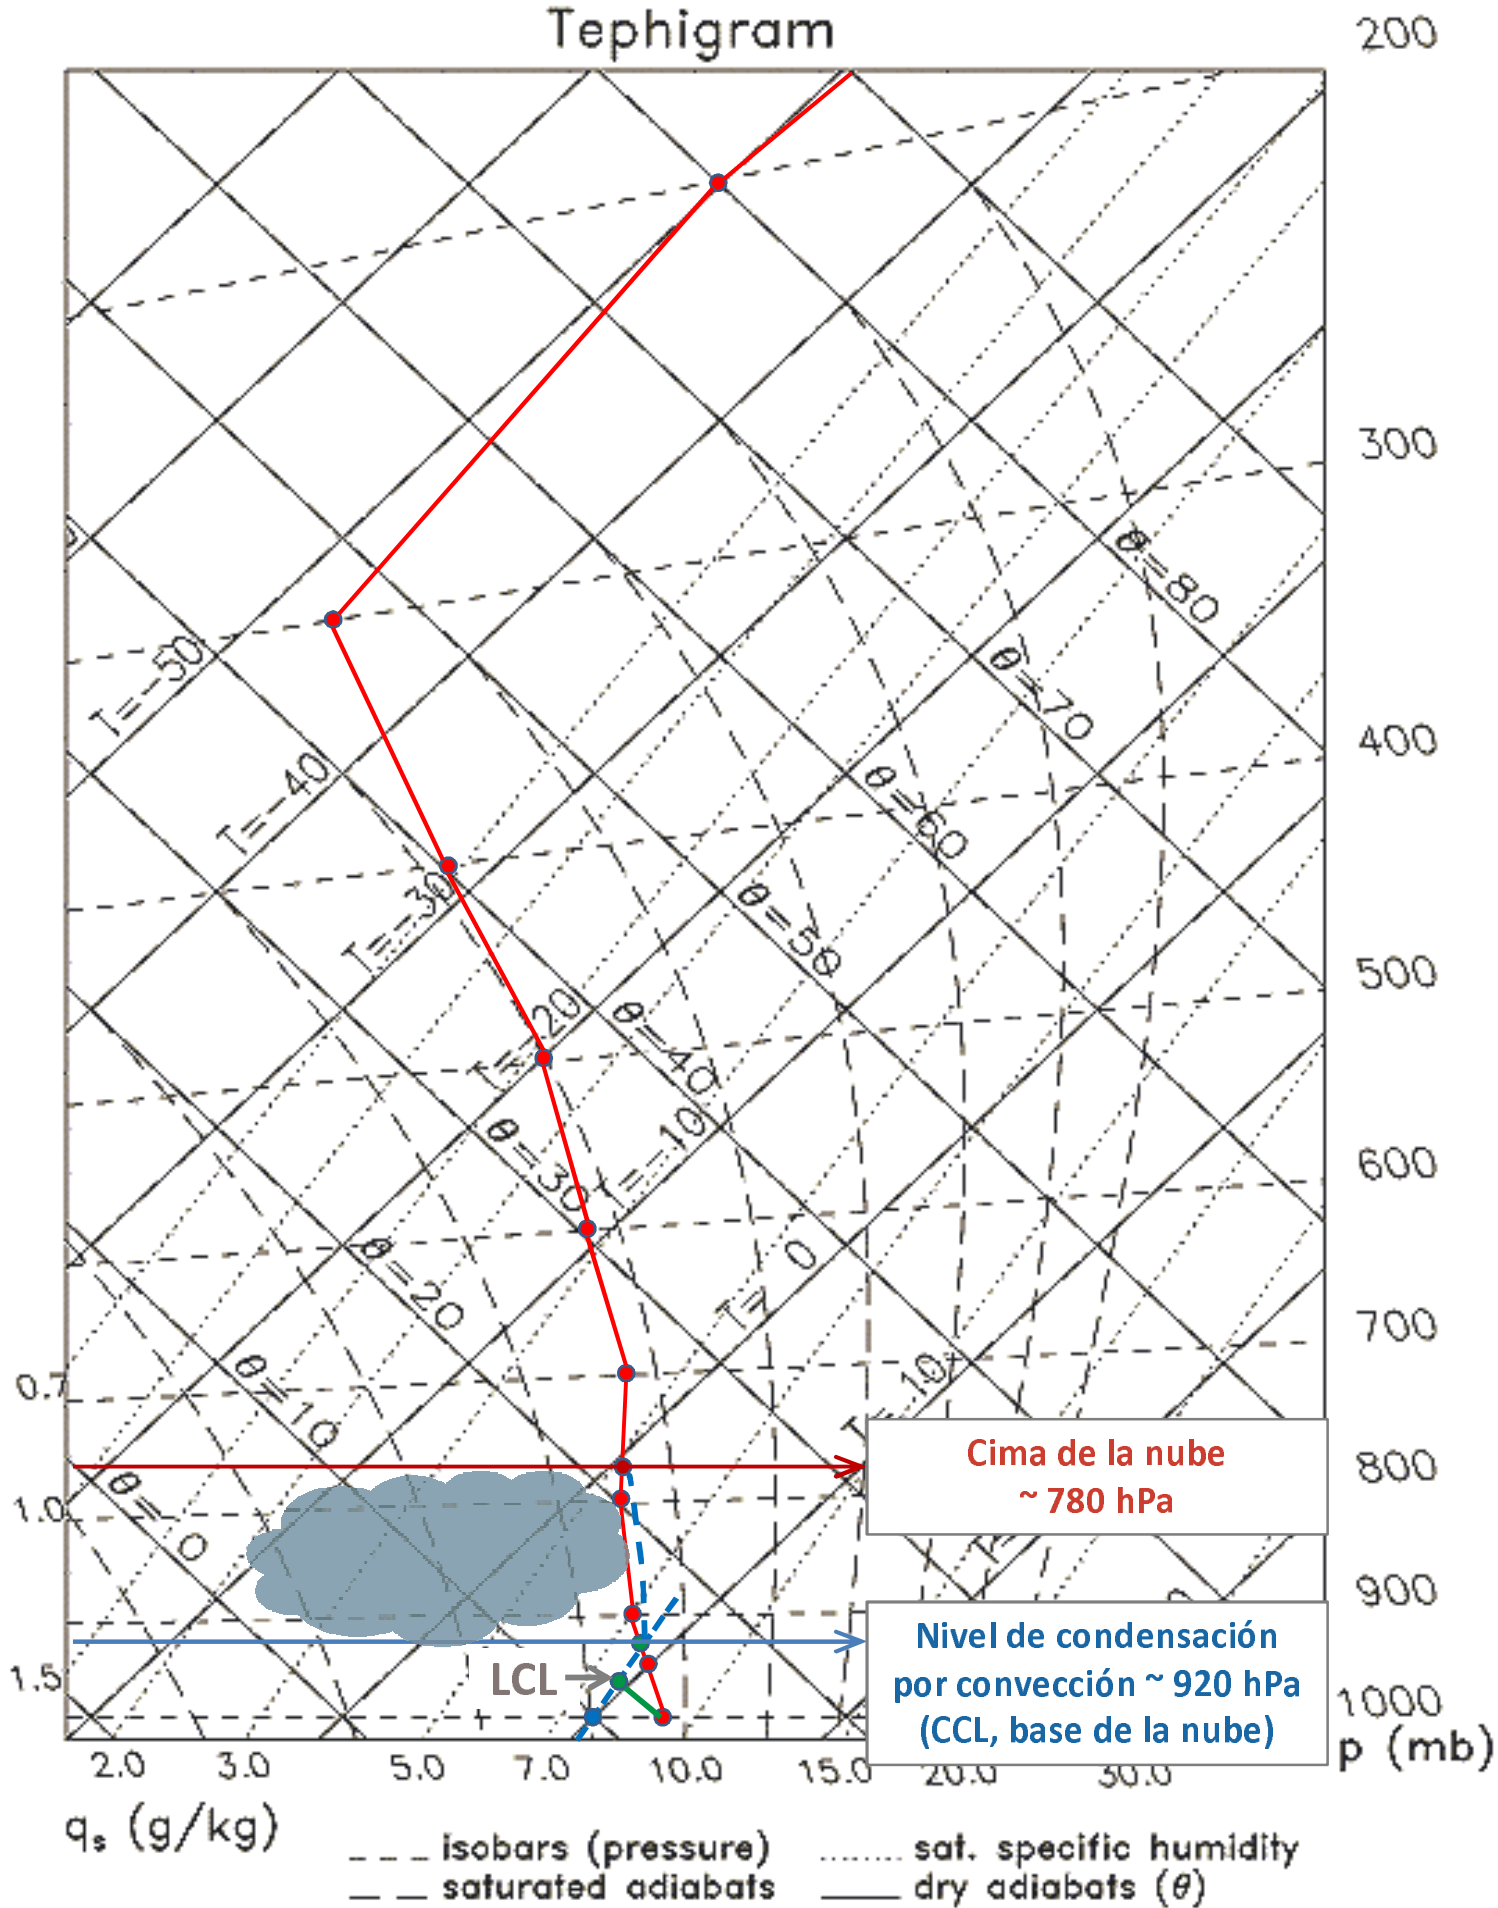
Tephigram

200
300
400
500
600
700
800
900
1000
p (mb)

θ=80
θ=70
θ=60
θ=50
θ=40
θ=30
θ=20
θ=10
θ=0

T=-50
T=-40
T=-30
T=-20
T=-10
T=0
T=10

0.7
1.0
1.5

Cima de la nube
~ 780 hPa

Nivel de condensación por convección ~ 920 hPa (CCL, base de la nube)

LCL

2.0 3.0 5.0 7.0 10.0 15.0 20.0 30.0
$q_s$ (g/kg)

isobars (pressure)
saturated adiabats
sat. specific humidity
dry adiabats (θ)